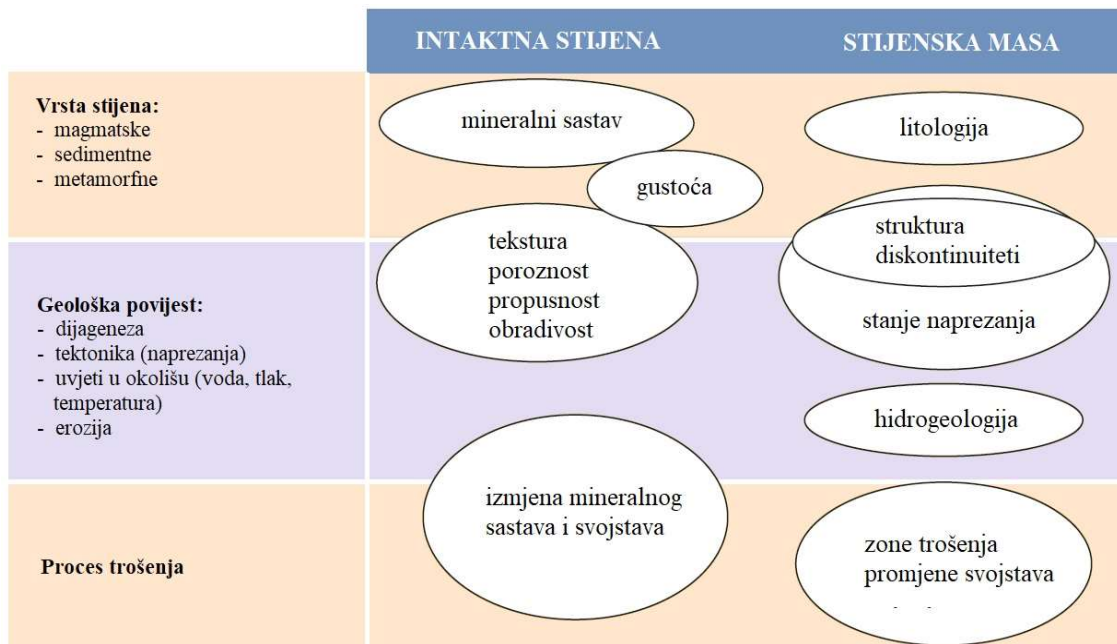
| | INTAKTNA STIJENA | STIJENSKA MASA |
|---|---|---|
| **Vrsta stijena:**<br>- magmatske<br>- sedimentne<br>- metamorfne | mineralni sastav<br>gustoća | litologija |
| **Geološka povijest:**<br>- dijageneza<br>- tektonika (naprezanja)<br>- uvjeti u okolišu (voda, tlak, temperatura)<br>- erozija | tekstura<br>poroznost<br>propusnost<br>obradivost | struktura<br>diskontinuiteti<br>stanje naprezanja<br>hidrogeologija |
| **Proces trošenja** | izmjena mineralnog sastava i svojstava | zone trošenja<br>promjene svojstava |